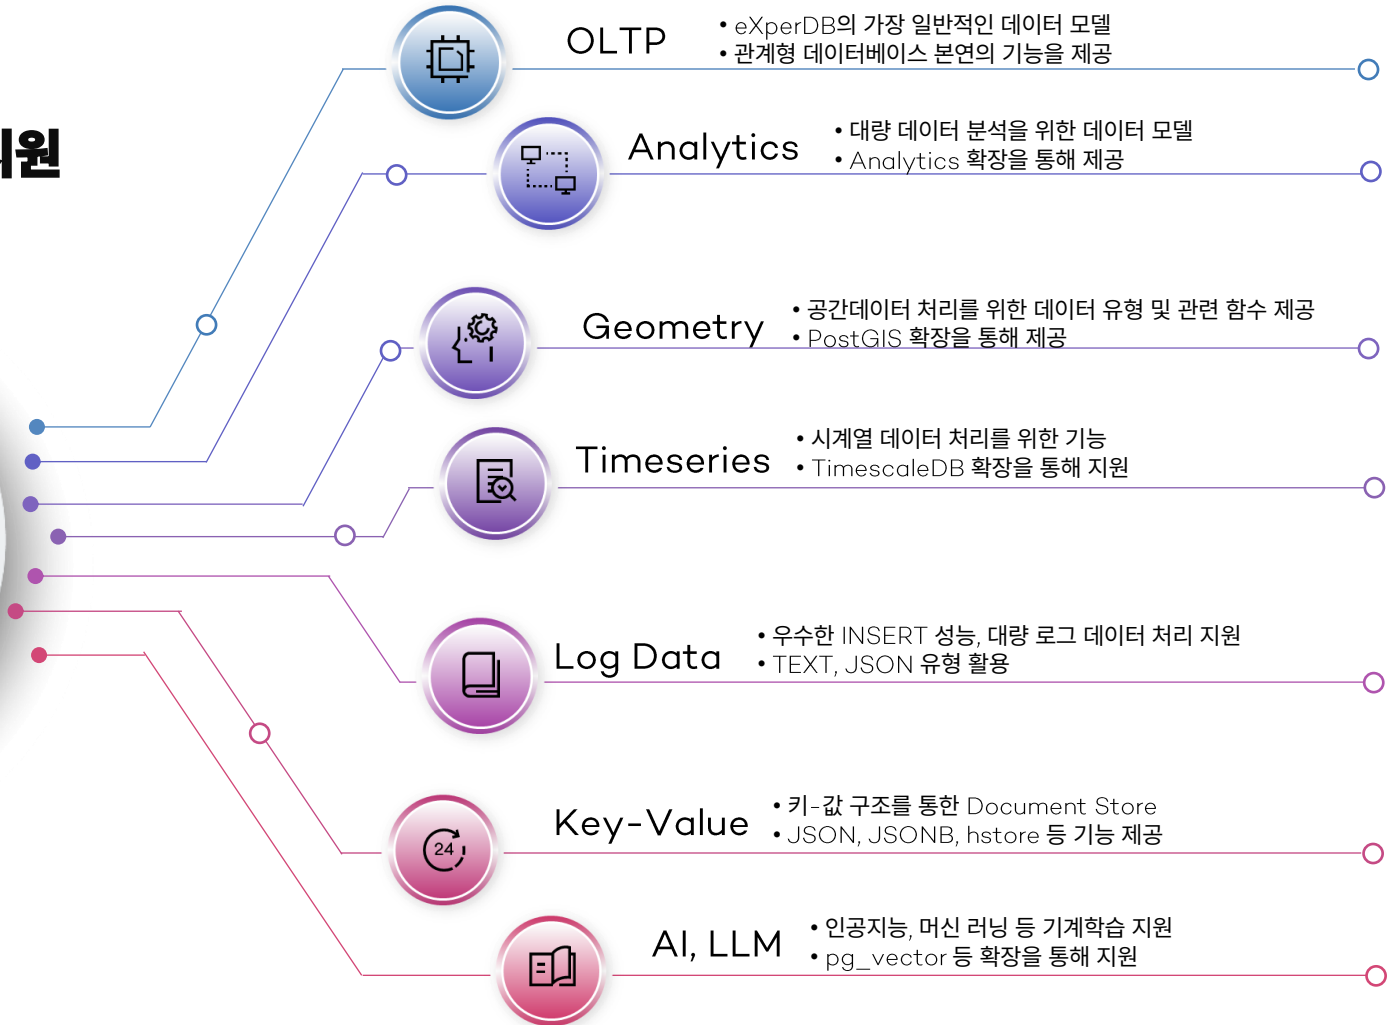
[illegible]원

OLTP
• eXperDB의 가장 일반적인 데이터 모델
• 관계형 데이터베이스 본연의 기능을 제공

Analytics
• 대량 데이터 분석을 위한 데이터 모델
• Analytics 확장을 통해 제공

Geometry
• 공간데이터 처리를 위한 데이터 유형 및 관련 함수 제공
• PostGIS 확장을 통해 제공

Timeseries
• 시계열 데이터 처리를 위한 기능
• TimescaleDB 확장을 통해 지원

Log Data
• 우수한 INSERT 성능, 대량 로그 데이터 처리 지원
• TEXT, JSON 유형 활용

Key-Value
• 키-값 구조를 통한 Document Store
• JSON, JSONB, hstore 등 기능 제공

AI, LLM
• 인공지능, 머신 러닝 등 기계학습 지원
• pg_vector 등 확장을 통해 지원